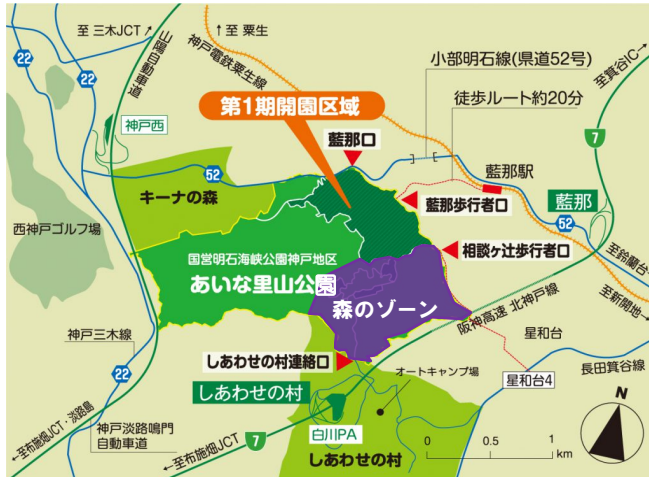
至 三木JCT
至 粟生
22
22
山陽自動車道
神戸電鉄粟生線
小部明石線(県道52号)
至箕谷IC
第1期開園区域
徒歩ルート約20分
神戸西
藍那口
7
52
藍那駅
キーナの森
藍那歩行者口
藍那
52
西神戸ゴルフ場
国営明石海峡公園神戸地区
あいな里山公園
相談ヶ辻歩行者口
至新藍台
森のゾーン
至新開地
阪神高速 北神戸線
星和台
神戸三木線
22
しあわせの村連絡口
オートキャンプ場
長田箕谷線
しあわせの村
星和台4
至布施畑JCT・淡路島
神戸淡路鳴門自動車道
至布施畑JCT
7
白川PA
0
0.5
1
km
しあわせの村
N